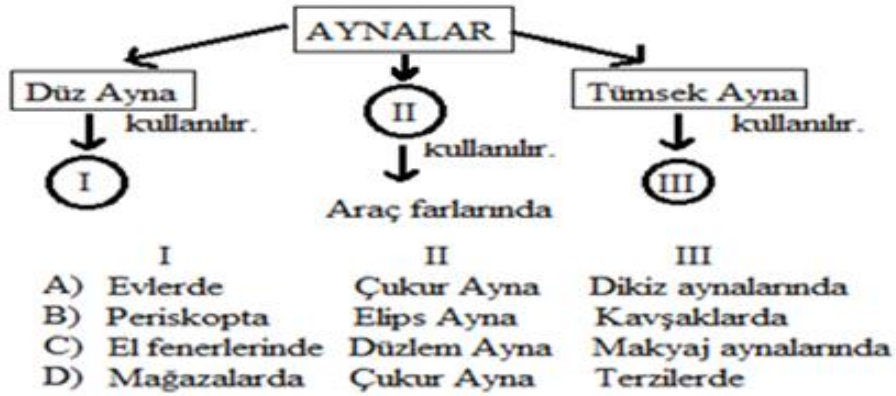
AYNALAR

Düz Ayna
kullanılır.
I

II
kullanılır.
Araç farlarında

Tümsek Ayna
kullanılır.
III

| | I | II | III |
|---|---|---|---|
| A) | Evlerde | Çukur Ayna | Dikiz aynalarında |
| B) | Periskopta | Elips Ayna | Kavşaklarda |
| C) | El fenerlerinde | Düzlem Ayna | Makyaj aynalarında |
| D) | Mağazalarda | Çukur Ayna | Terzilerde |